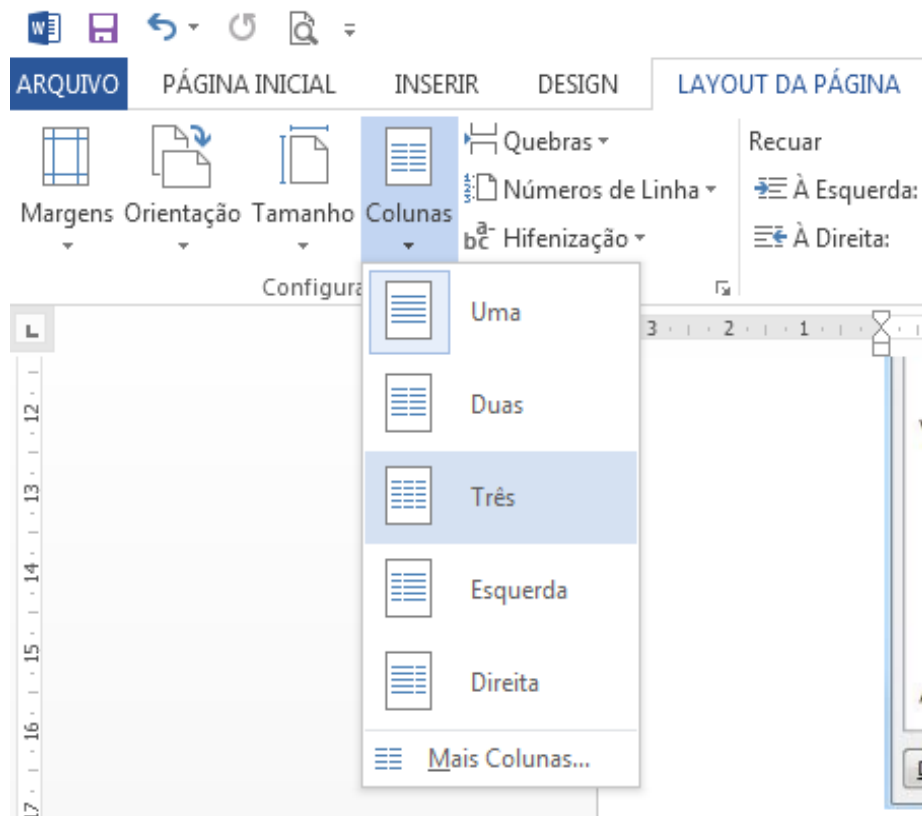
ARQUIVO PÁGINA INICIAL INSERIR DESIGN LAYOUT DA PÁGINA

Margens Orientação Tamanho Colunas

Quebras
Números de Linha
Hifenização

Recuar
À Esquerda:
À Direita:

Configura

Uma
Duas
Três
Esquerda
Direita
Mais Colunas...

3 · 2 · 1

12
13
14
15
16
17